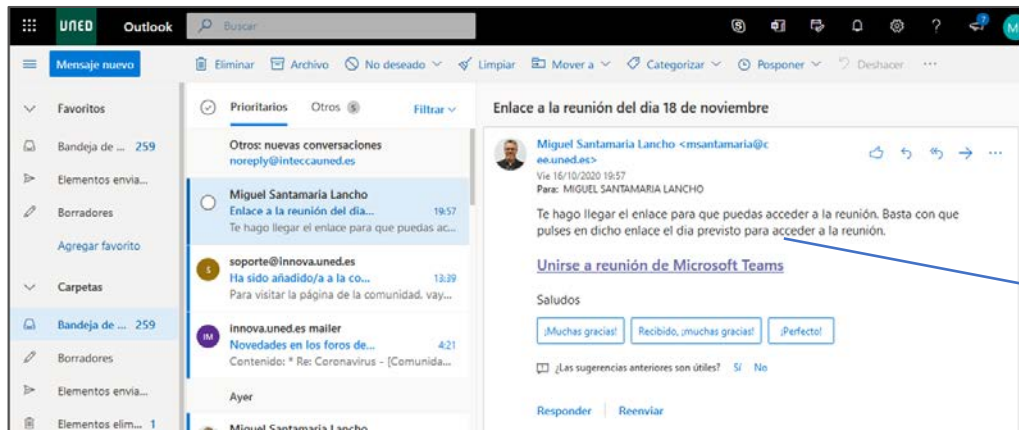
UNED Outlook Buscar

Mensaje nuevo

Eliminar Archivo No deseado Limpiar Mover a Categorizar Posponer Deshacer ···

Favoritos
Bandeja de ... 259
Elementos envia...
Borradores
Agregar favorito
Carpetas
Bandeja de ... 259
Borradores
Elementos envia...
Elementos elim... 1

Prioritarios Otros 5 Filtrar

Otros: nuevas conversaciones
noreply@inteccauned.es

Miguel Santamaria Lancho
Enlace a la reunión del día... 19:57
Te hago llegar el enlace para que puedas ac...

soporte@innova.uned.es
Ha sido añadido/a a la co... 13:39
Para visitar la página de la comunidad, vay...

innova.uned.es mailer
Novedades en los foros de... 4:21
Contenido: * Re: Coronavirus - [Comunida...

Ayer

Miguel Santamaria Lancho

Enlace a la reunión del dia 18 de noviembre

Miguel Santamaria Lancho <msantamaria@cee.uned.es>
Vie 16/10/2020 19:57
Para: MIGUEL SANTAMARIA LANCHO

Te hago llegar el enlace para que puedas acceder a la reunión. Basta con que pulses en dicho enlace el dia previsto para acceder a la reunión.

Unirse a reunión de Microsoft Teams

Saludos

¡Muchas gracias! Recibido, ¡muchas gracias! ¡Perfecto!

¿Las sugerencias anteriores son útiles? Sí No

Responder Reenviar